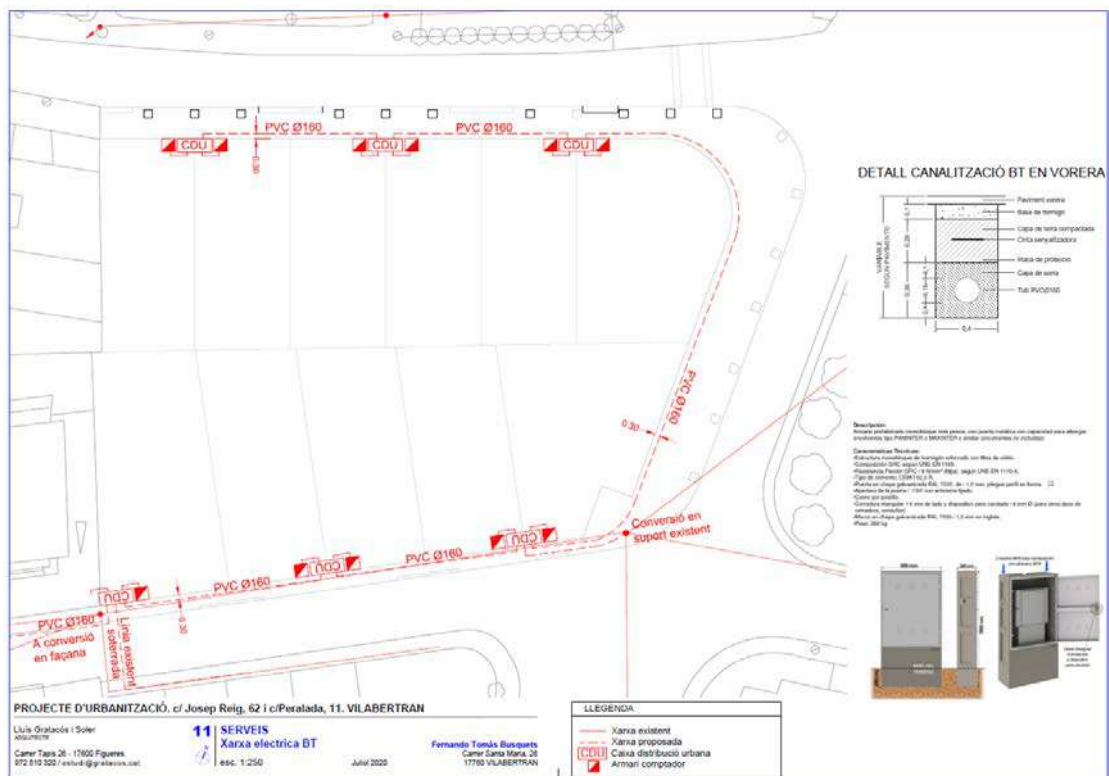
PVC Ø160
PVC Ø160
CDU
CDU
CDU
0.30

DETALL CANALITZACIÓ BT EN VORERA

Paviment vorera
Base de formigó
Capa de terra compactada
Cinta senyalitzadora
Placa de protecció
Capa de sorra
Tub PVC Ø160
VARIABLE SEGÚN PAVIMENTO
0,4

Descripción:
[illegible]

Características Técnicas:
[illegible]

PVC Ø160
0.30
Conversió en suport existent
PVC Ø160
CDU
CDU
CDU
PVC Ø160
CDU
0.30
PVC Ø160
A conversió en façana
Línia existent soterrada

PROJECTE D'URBANITZACIÓ. c/ Josep Reig, 62 i c/Peralada, 11. VILABERTRAN

Lluís Gratacós i Soler
ARQUITECTE
Carrer Tapis 26 - 17600 Figueres
972 510 320 / estudi@gratacos.cat

11 SERVEIS
Xarxa electrica BT
esc. 1:250
Juliol 2020

Fernando Tomás Busquets
Carrer Santa Maria, 26
17760 VILABERTRAN

LLEGENDA
Xarxa existent
Xarxa proposada
CDU Caixa distribució urbana
Armari comptador